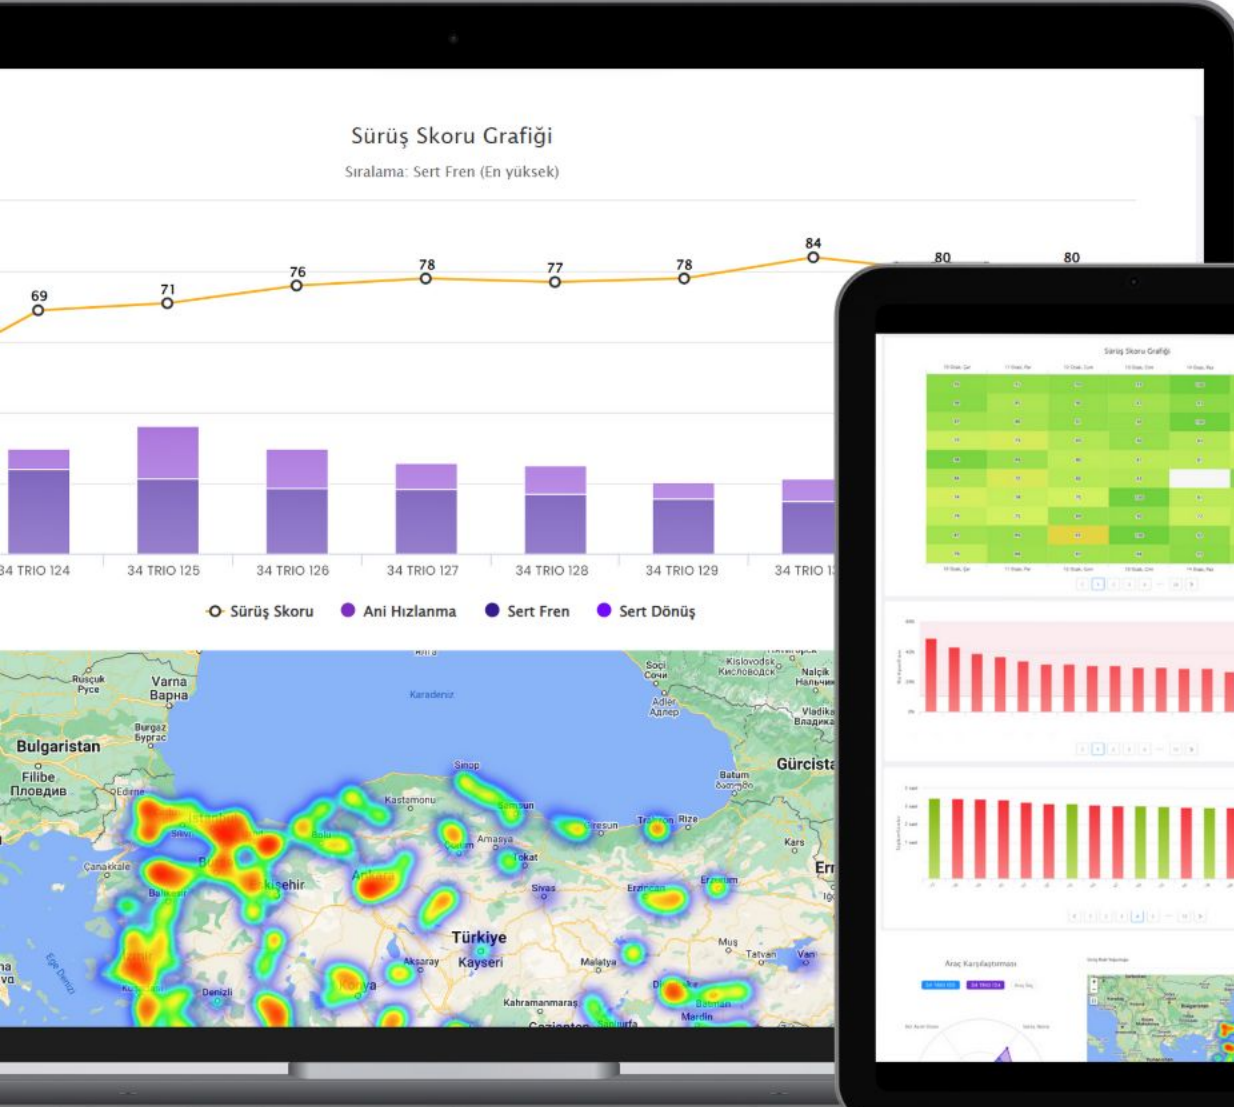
Sürüş Skoru Grafiği

Sıralama: Sert Fren (En yüksek)

69 71 76 78 77 78 84 80 80

34 TRIO 124 | 34 TRIO 125 | 34 TRIO 126 | 34 TRIO 127 | 34 TRIO 128 | 34 TRIO 129 | 34 TRIO 1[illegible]

Sürüş Skoru   Ani Hızlanma   Sert Fren   Sert Dönüş

Karadeniz
Bulgaristan
Filibe
Пловдив
Varna
Варна
Burgaz
Бургас
Rusçuk
Русе
Edirne
Soçi
Сочи
Adler
Адлер
Kislovodsk
Кисловодск
Nalçik
Нальчик
Vladika
Владика
Gürcista
Batum
Sinop
Kastamonu
Samsun
Amasya
Tokat
Giresun
Trabzon
Rize
Kars
Erz
Çanakkale
Balıkesir
Eskişehir
Ankara
Sivas
Erzincan
Erzurum
Türkiye
Kayseri
Aksaray
Konya
Denizli
Malatya
Muş
Tatvan
Van
Kahramanmaraş
Mardin
Batman
Ege Denizi

Sürüş Skoru Grafiği

Araç Karşılaştırması